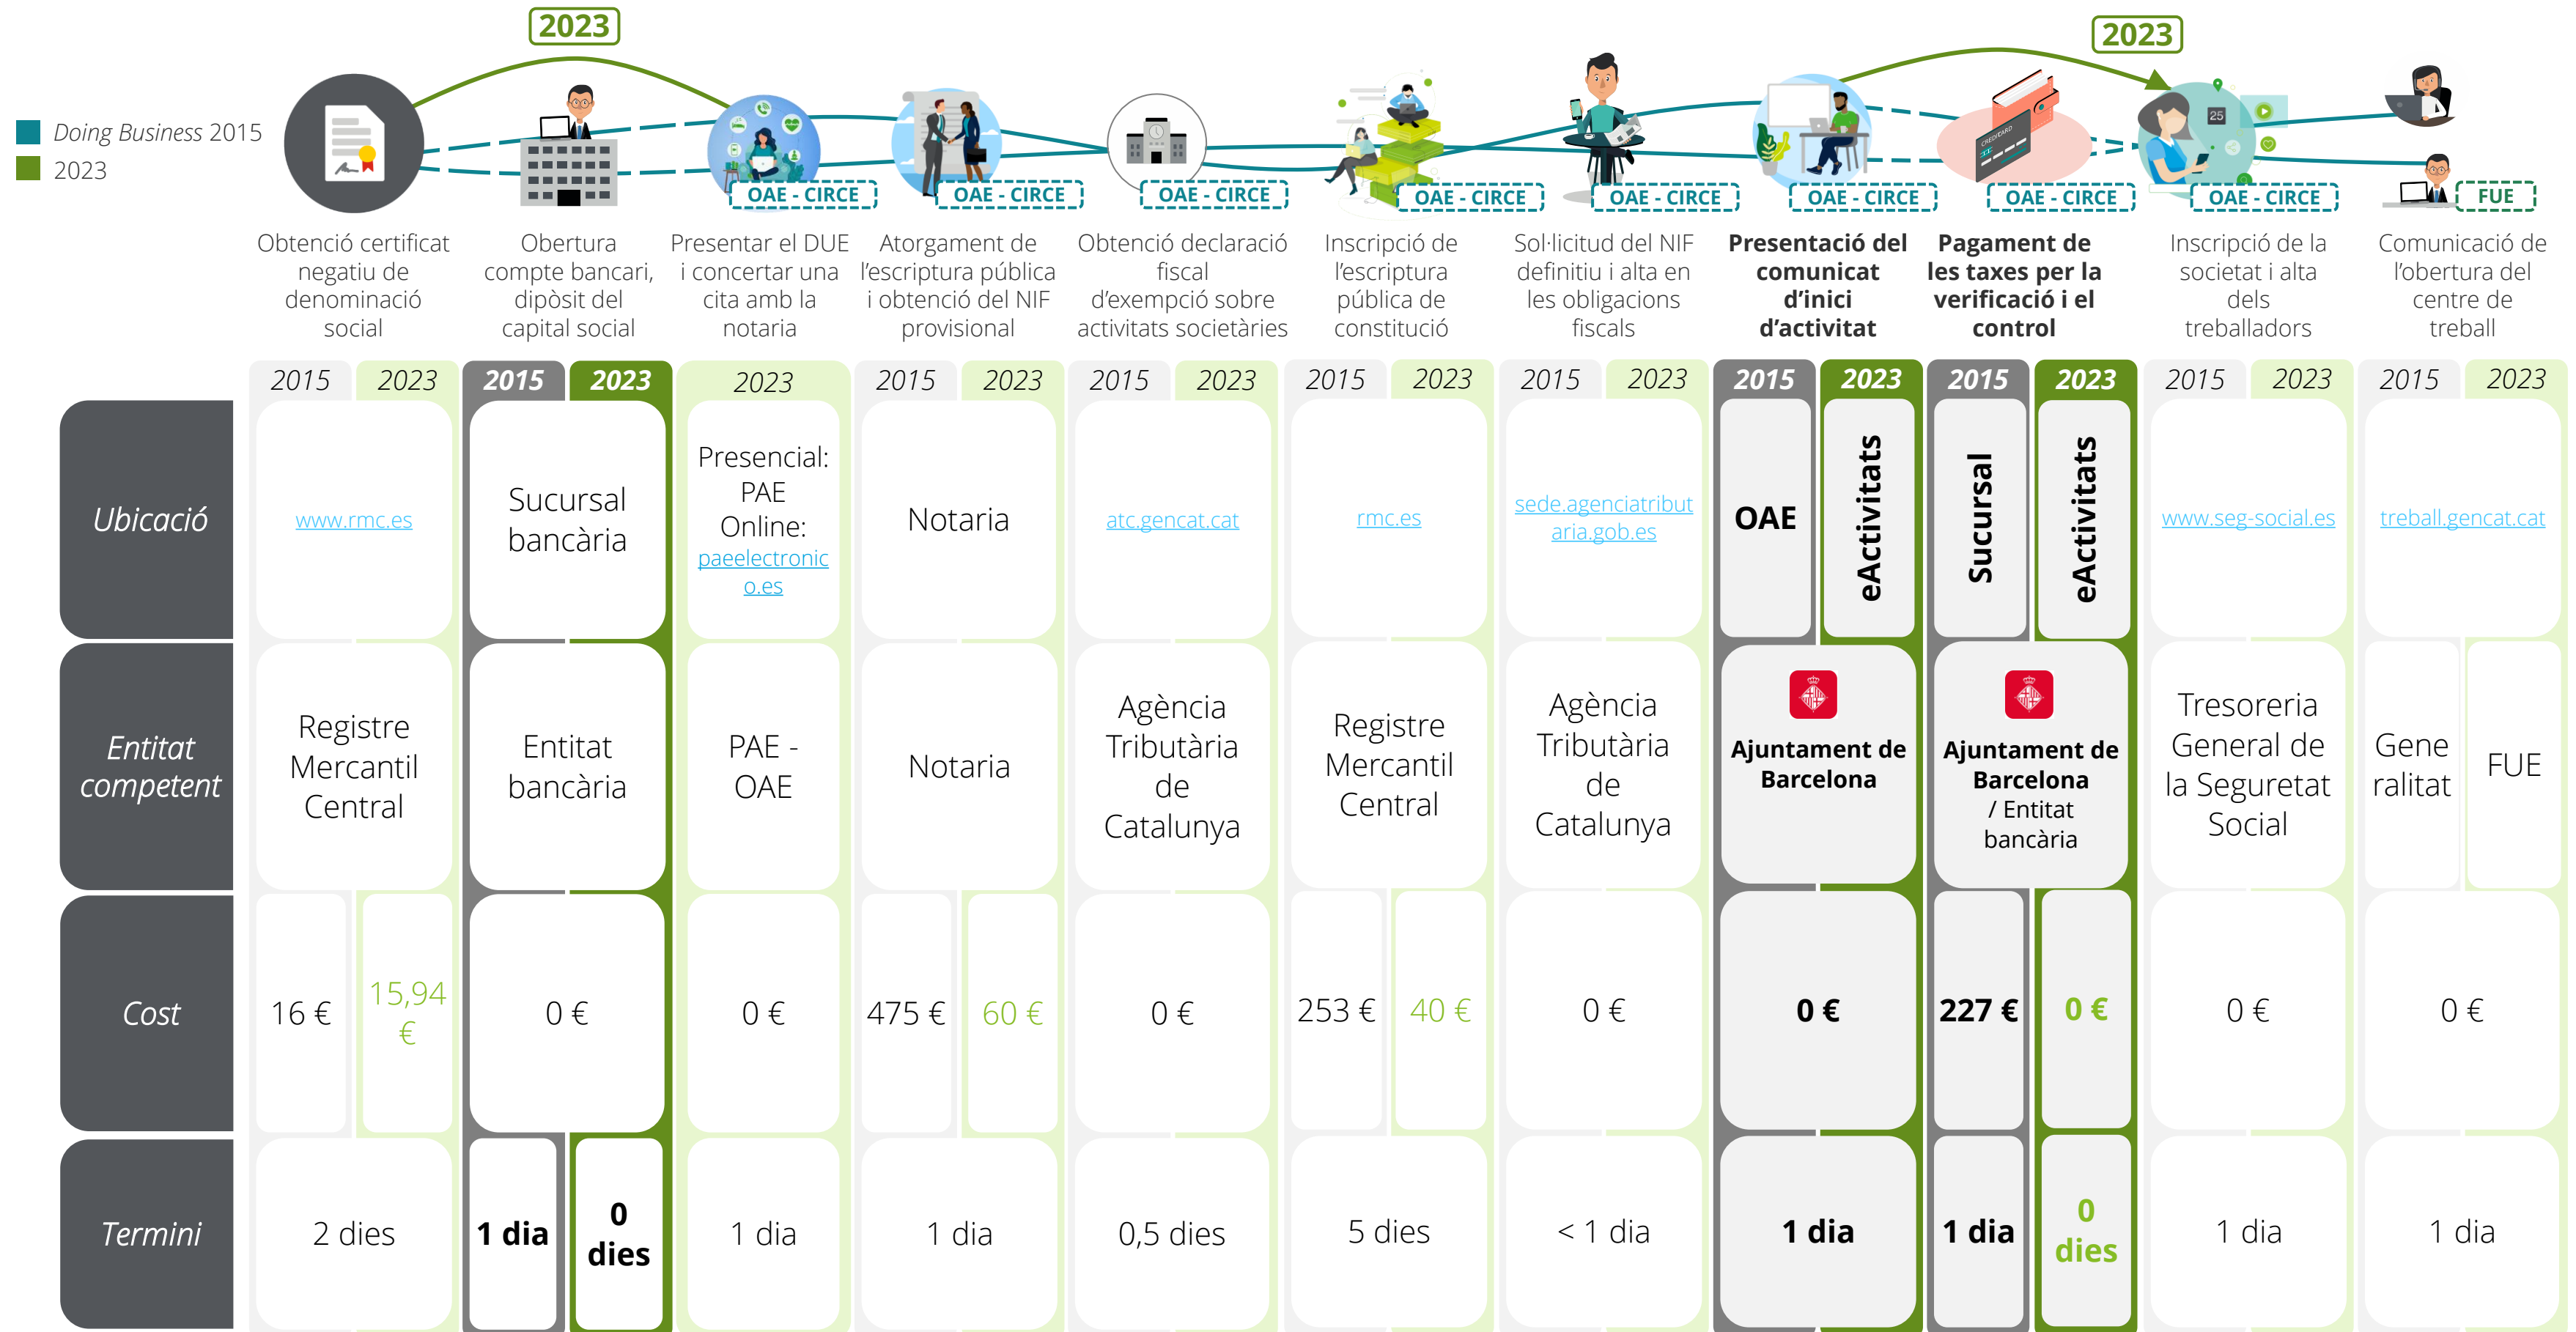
Doing Business 2015
2023

2023

2023

OAE - CIRCE
OAE - CIRCE
OAE - CIRCE
OAE - CIRCE
OAE - CIRCE
OAE - CIRCE
OAE - CIRCE
OAE - CIRCE
FUE

CREDICARD

Obtenció certificat negatiu de denominació social

Obertura compte bancari, dipòsit del capital social

Presentar el DUE i concertar una cita amb la notaria

Atorgament de l'escriptura pública i obtenció del NIF provisional

Obtenció declaració fiscal d'exempció sobre activitats societàries

Inscripció de l'escriptura pública de constitució

Sol·licitud del NIF definitiu i alta en les obligacions fiscals

Presentació del comunicat d'inici d'activitat

Pagament de les taxes per la verificació i el control

Inscripció de la societat i alta dels treballadors

Comunicació de l'obertura del centre de treball

| | 2015 | 2023 | 2015 | 2023 | 2023 | 2015 | 2023 | 2015 | 2023 | 2015 | 2023 | 2015 | 2023 | 2015 | 2023 | 2015 | 2023 | 2015 | 2023 | 2015 | 2023 |
|---|---|---|---|---|---|---|---|---|---|---|---|---|---|---|---|---|---|---|---|---|---|
| Ubicació | www.rmc.es | | Sucursal bancària | | Presencial: PAE Online: paeelectronico.es | Notaria | | atc.gencat.cat | | rmc.es | | sede.agenciatributaria.gob.es | | OAE | eActivitats | Sucursal | eActivitats | www.seg-social.es | | treball.gencat.cat | |
| Entitat competent | Registre Mercantil Central | | Entitat bancària | | PAE - OAE | Notaria | | Agència Tributària de Catalunya | | Registre Mercantil Central | | Agència Tributària de Catalunya | | Ajuntament de Barcelona | | Ajuntament de Barcelona / Entitat bancària | | Tresoreria General de la Seguretat Social | | Generalitat | FUE |
| Cost | 16 € | 15,94 € | 0 € | | 0 € | 475 € | 60 € | 0 € | | 253 € | 40 € | 0 € | | 0 € | | 227 € | 0 € | 0 € | | 0 € | |
| Termini | 2 dies | | 1 dia | 0 dies | 1 dia | 1 dia | | 0,5 dies | | 5 dies | | < 1 dia | | 1 dia | | 1 dia | 0 dies | 1 dia | | 1 dia | |